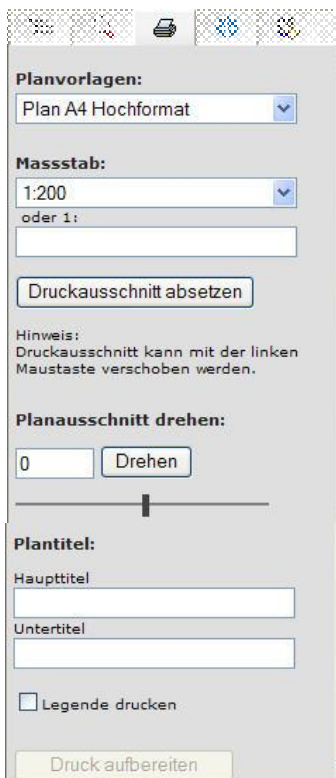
Planvorlagen:

Plan A4 Hochformat

Massstab:

1:200

oder 1:

Druckausschnitt absetzen

Hinweis:
Druckausschnitt kann mit der linken Maustaste verschoben werden.

Planausschnitt drehen:

0

Drehen

Plantitel:

Haupttitel

Untertitel

Legende drucken

Druck aufbereiten